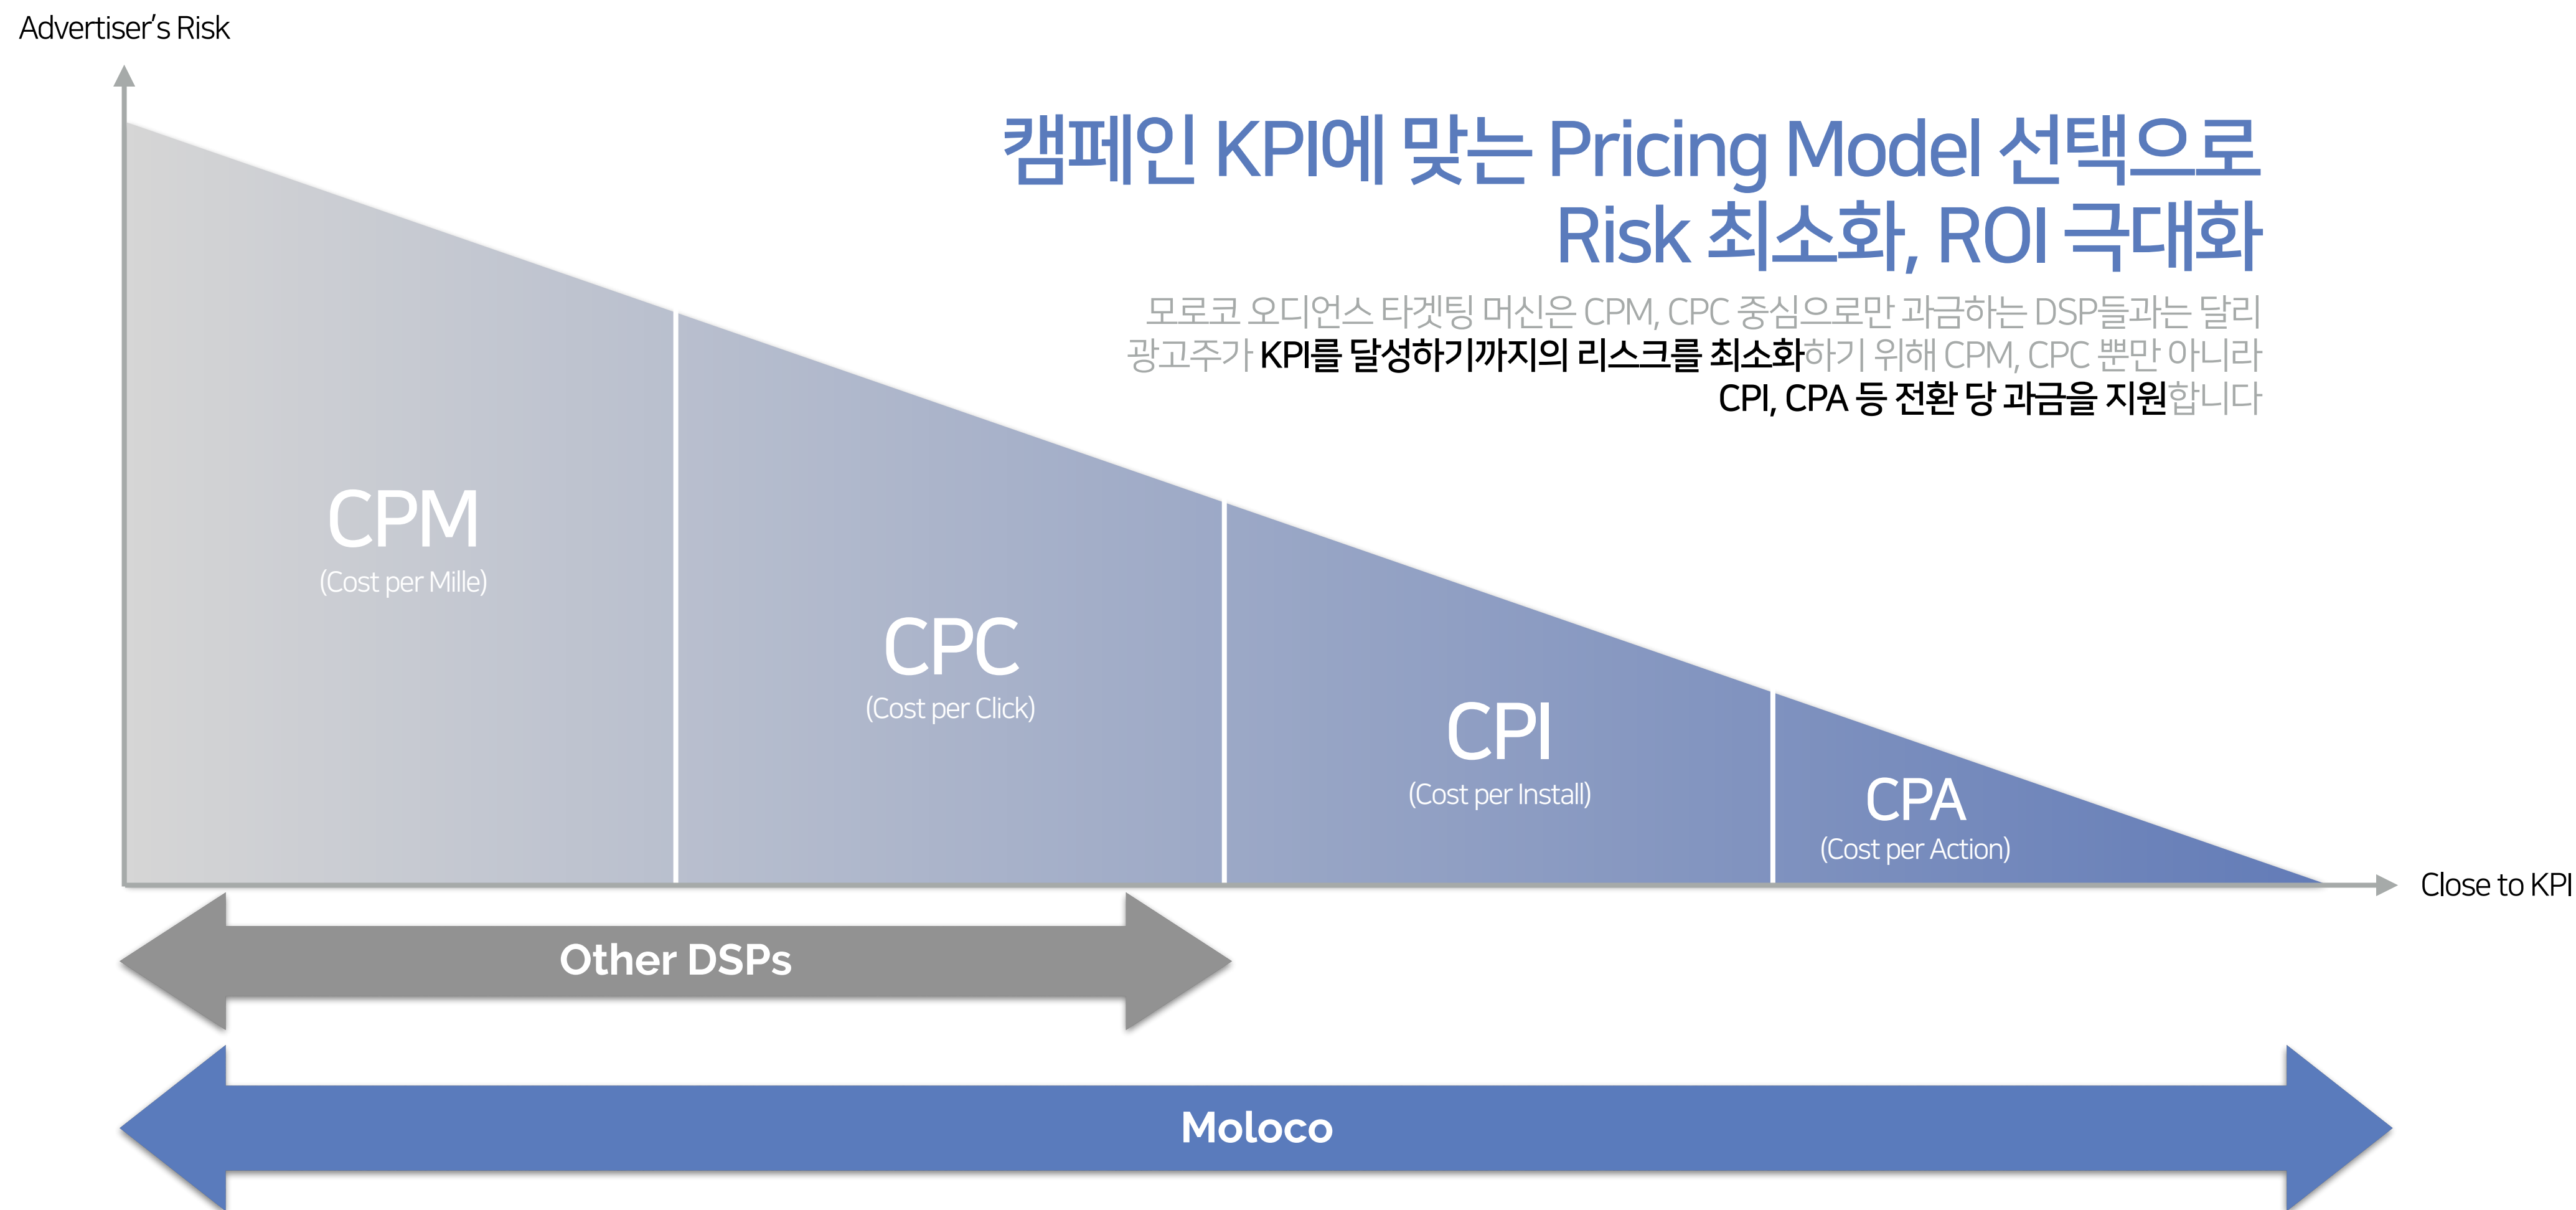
Advertiser's Risk

캠페인 KPI에 맞는 Pricing Model 선택으로 Risk 최소화, ROI 극대화

모로코 오디언스 타겟팅 머신은 CPM, CPC 중심으로만 과금하는 DSP들과는 달리 광고주가 KPI를 달성하기까지의 리스크를 최소화하기 위해 CPM, CPC 뿐만 아니라 CPI, CPA 등 전환 당 과금을 지원합니다

CPM
(Cost per Mille)

CPC
(Cost per Click)

CPI
(Cost per Install)

CPA
(Cost per Action)

Close to KPI

Other DSPs

Moloco